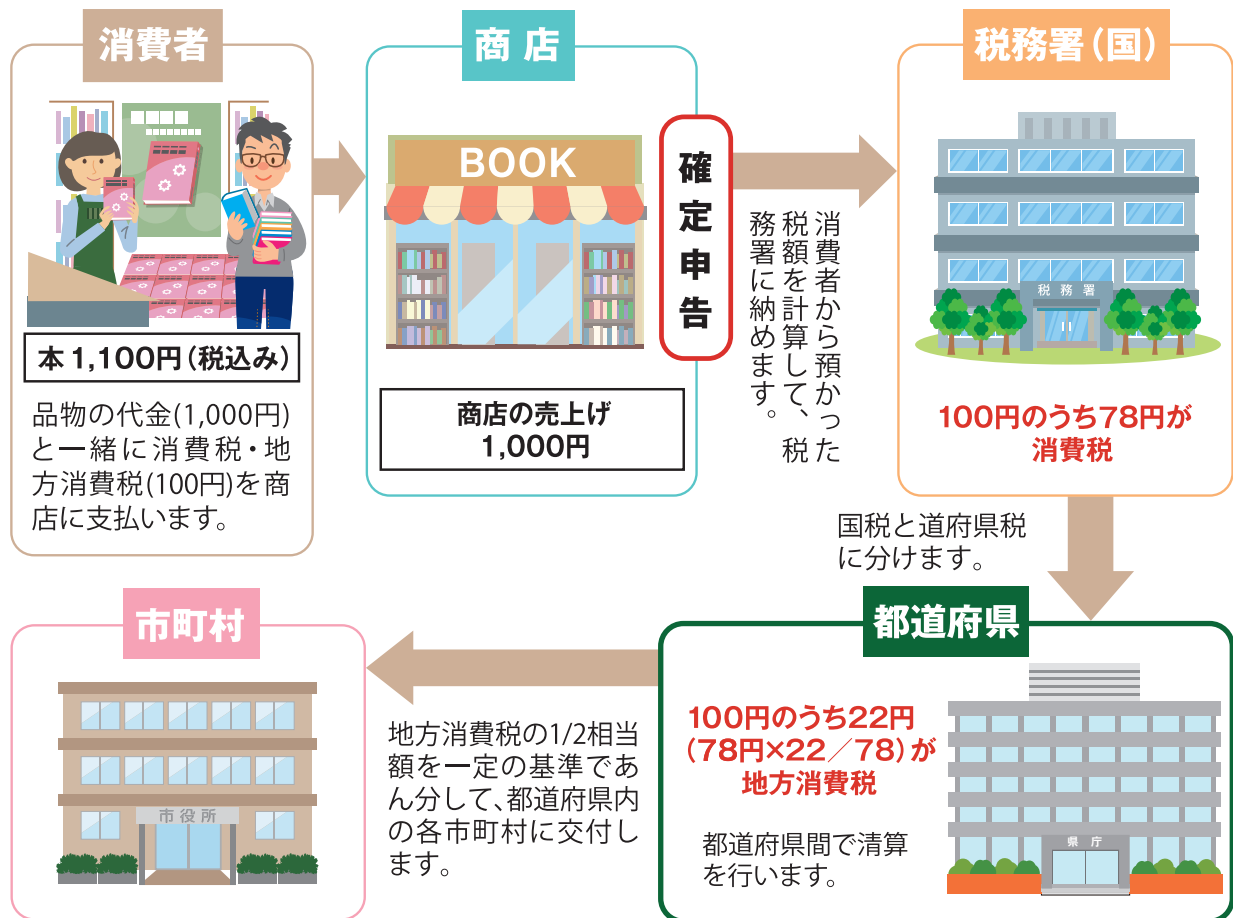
消費者

本 1,100円（税込み）

品物の代金(1,000円)と一緒に消費税・地方消費税(100円)を商店に支払います。

商店

BOOK

商店の売上げ
1,000円

確定申告

消費者から預かった税額を計算して、税務署に納めます。

税務署（国）

税務署

100円のうち78円が消費税

国税と道府県税に分けます。

都道府県

100円のうち22円（78円×22／78）が地方消費税

都道府県間で清算を行います。

県庁

市町村

市役所

地方消費税の1/2相当額を一定の基準であん分して、都道府県内の各市町村に交付します。